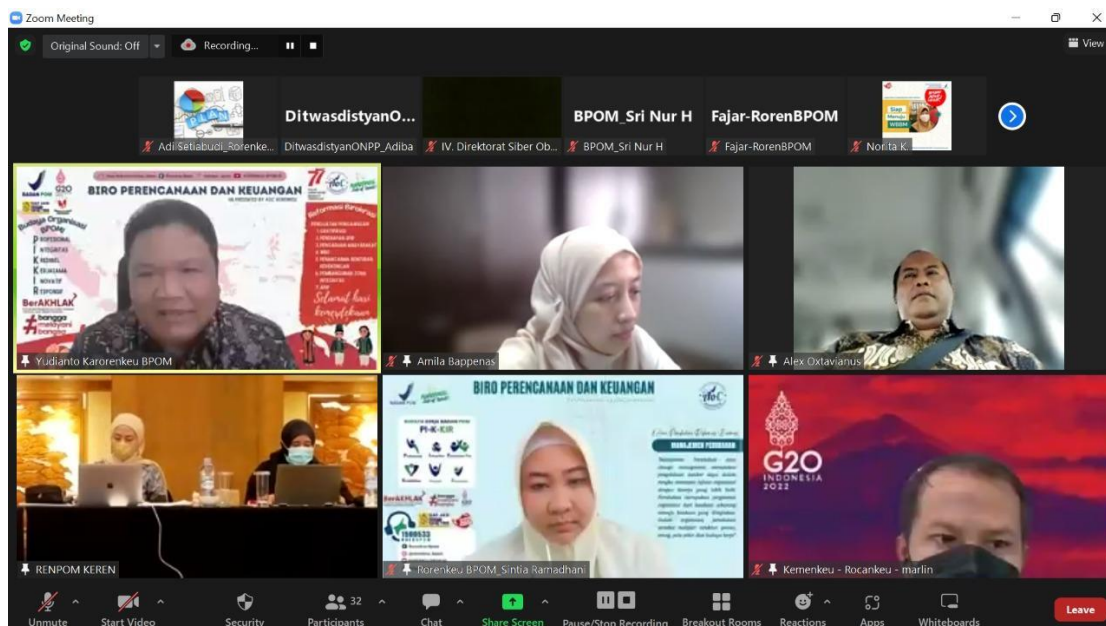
Zoom Meeting

Original Sound: Off

Recording...

View

DitwasdistyanO...

BPOM_Sri Nur H

Fajar-RorenBPOM

Adi Setiabudi_Rorenke...

DitwasdistyanONPP_Adiba

IV. Direktorat Siber Ob...

BPOM_Sri Nur H

Fajar-RorenBPOM

Norita K.

BIRO PERENCANAAN DAN KEUANGAN

Budaya Organisasi BPOM

P ROFESIONAL
I NTEGRITAS
K REDIBEL
K EBERSAMAAN
I NOVATIF
R ESPONSIF

BerAKHLAK

bangga melayani bangsa

Selamat hari kemerdekaan

Yudianto Karorenkeu BPOM

Amila Bappenas

Alex Oxtavianus

RENPOM KEREN

BIRO PERENCANAAN DAN KEUANGAN

PI-K-KIR

BerAKHLAK

MANAJEMEN PERUBAHAN

Rorenkeu BPOM_Sintia Ramadhani

G20 INDONESIA 2022

Kemenkeu - Rocankeu - marlin

Unmute

Start Video

Security

32

Participants

Chat

Share Screen

Pause/Stop Recording

Breakout Rooms

Reactions

Apps

Whiteboards

Leave